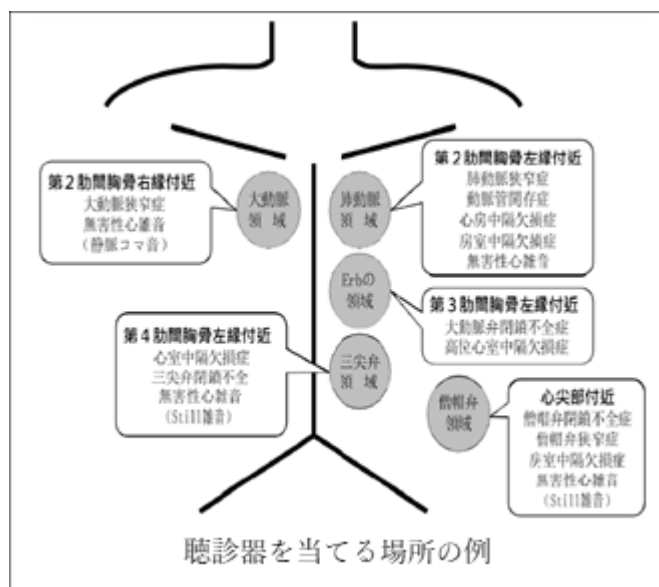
第2肋間胸骨右縁付近
大動脈狭窄症
無害性心雑音
(静脈コマ音)

大動脈領域

肺動脈領域

第2肋間胸骨左縁付近
肺動脈狭窄症
動脈管開存症
心房中隔欠損症
房室中隔欠損症
無害性心雑音

Erbの領域

第3肋間胸骨左縁付近
大動脈弁閉鎖不全症
高位心室中隔欠損症

第4肋間胸骨左縁付近
心室中隔欠損症
三尖弁閉鎖不全
無害性心雑音
(Still雑音)

三尖弁領域

僧帽弁領域

心尖部付近
僧帽弁閉鎖不全症
僧帽弁狭窄症
房室中隔欠損症
無害性心雑音
(Still雑音)

聴診器を当てる場所の例